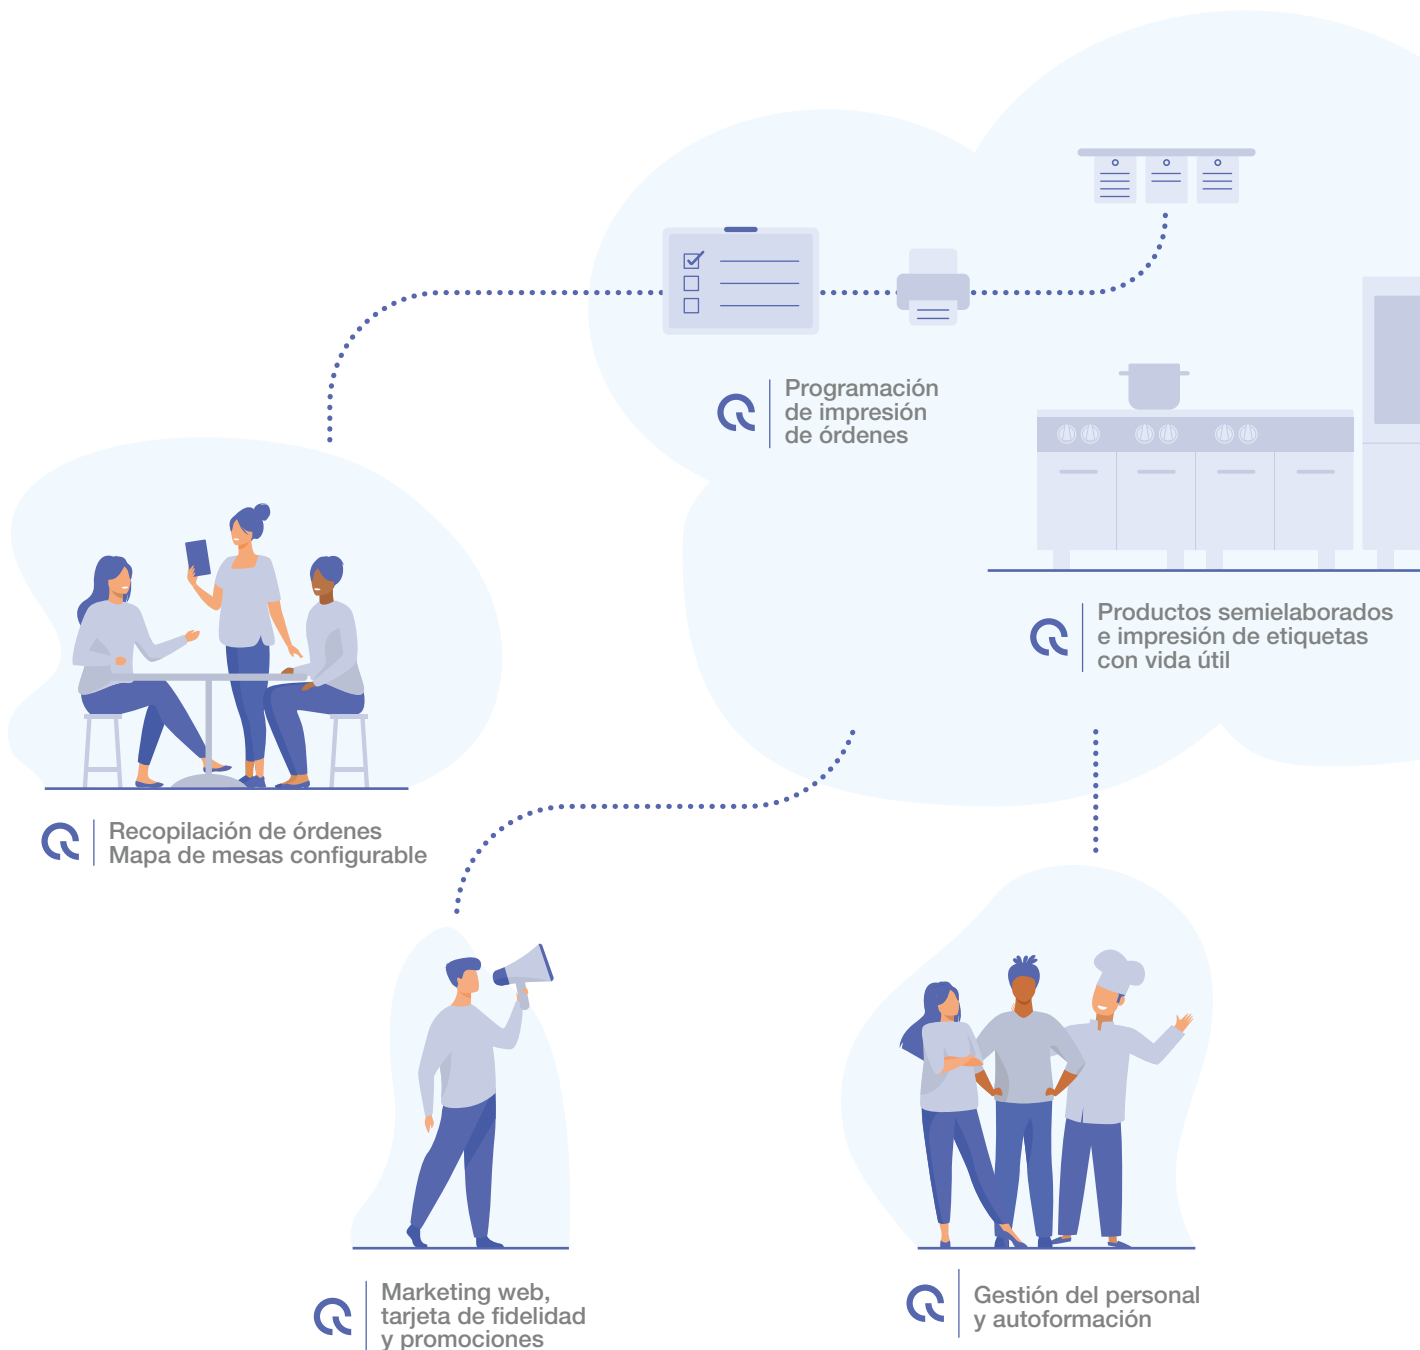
Programación de impresión de órdenes

Productos semielaborados e impresión de etiquetas con vida útil

Recopilación de órdenes
Mapa de mesas configurable

Marketing web, tarjeta de fidelidad y promociones

Gestión del personal y autoformación